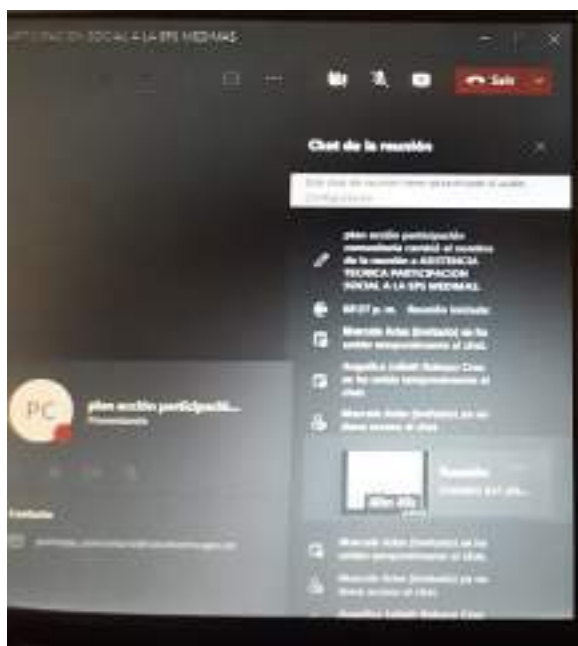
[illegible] SOCIAL A LA EPS MEDIMAS

Salir

Chat de la reunión

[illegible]

plan acción participación comunitaria cambió el nombre de la reunión a ASISTENCIA TECNICA PARTICIPACION SOCIAL A LA EPS MEDIMAS.

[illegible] p. m. Reunión iniciada

Marcela Arias (Invitado) se ha unido temporalmente al chat.

Angelica Lizbeth Rabago Cruz se ha unido temporalmente al chat.

Marcela Arias (Invitado) ya no tiene acceso al chat.

Reunión

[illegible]

Marcela Arias (Invitado) se ha unido temporalmente al chat.

Marcela Arias (Invitado) ya no tiene acceso al chat.

Angelica Lizbeth Rabago Cruz

PC

plan acción participació...

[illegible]

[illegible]

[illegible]